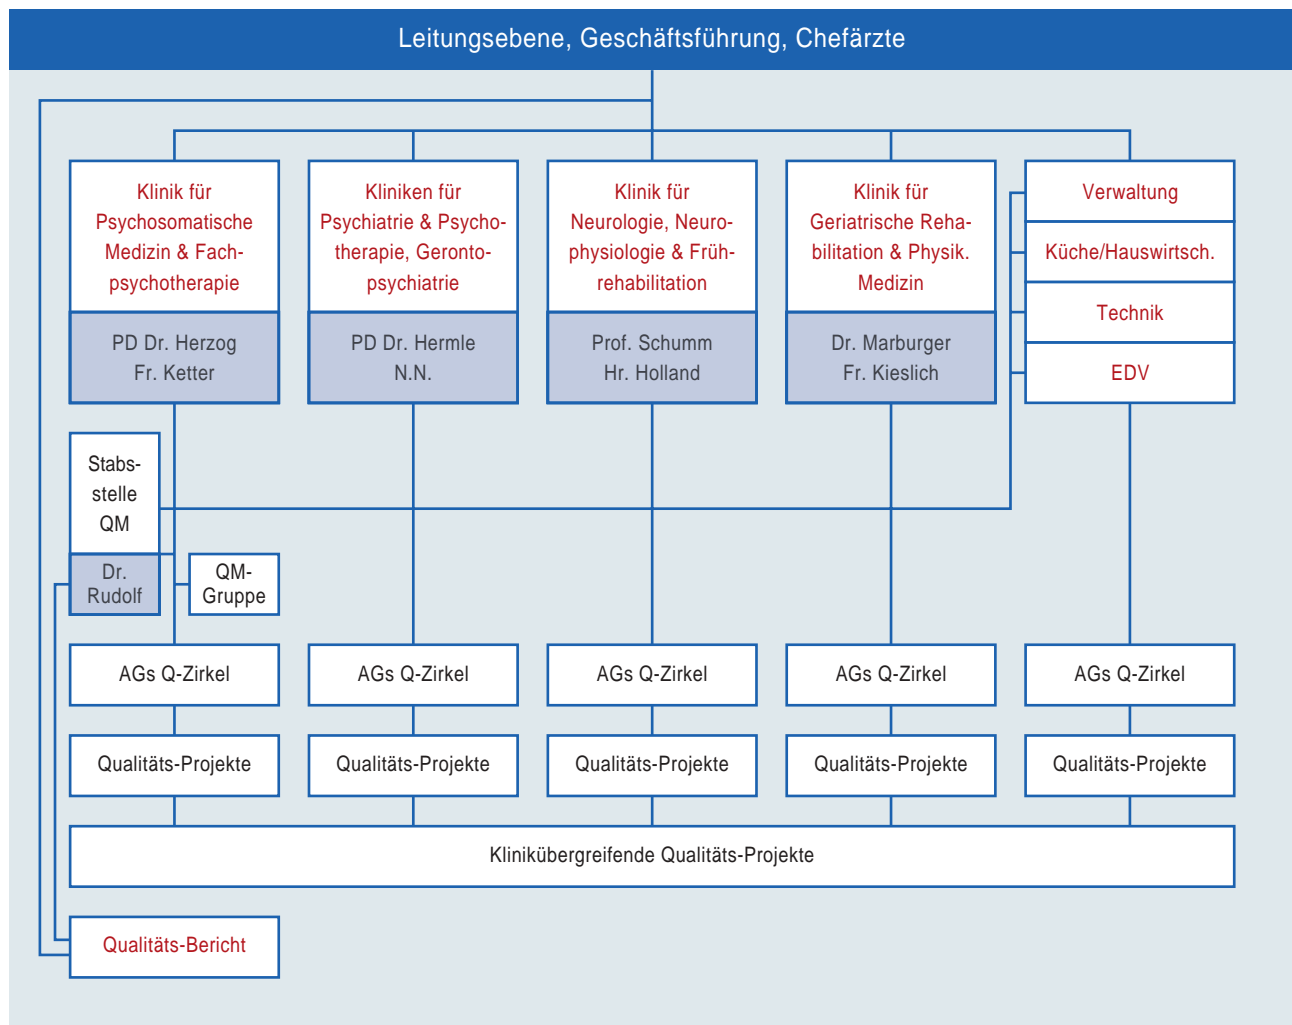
Leitungsebene, Geschäftsführung, Chefärzte

Klinik für Psychosomatische Medizin & Fachpsychotherapie

PD Dr. Herzog
Fr. Ketter

Kliniken für Psychiatrie & Psychotherapie, Gerontopsychiatrie

PD Dr. Hermle
N.N.

Klinik für Neurologie, Neurophysiologie & Frührehabilitation

Prof. Schumm
Hr. Holland

Klinik für Geriatrische Rehabilitation & Physik. Medizin

Dr. Marburger
Fr. Kieslich

Verwaltung

Küche/Hauswirtsch.

Technik

EDV

Stabsstelle QM

Dr. Rudolf

QM-Gruppe

AGs Q-Zirkel

AGs Q-Zirkel

AGs Q-Zirkel

AGs Q-Zirkel

AGs Q-Zirkel

Qualitäts-Projekte

Qualitäts-Projekte

Qualitäts-Projekte

Qualitäts-Projekte

Qualitäts-Projekte

Klinikübergreifende Qualitäts-Projekte

Qualitäts-Bericht